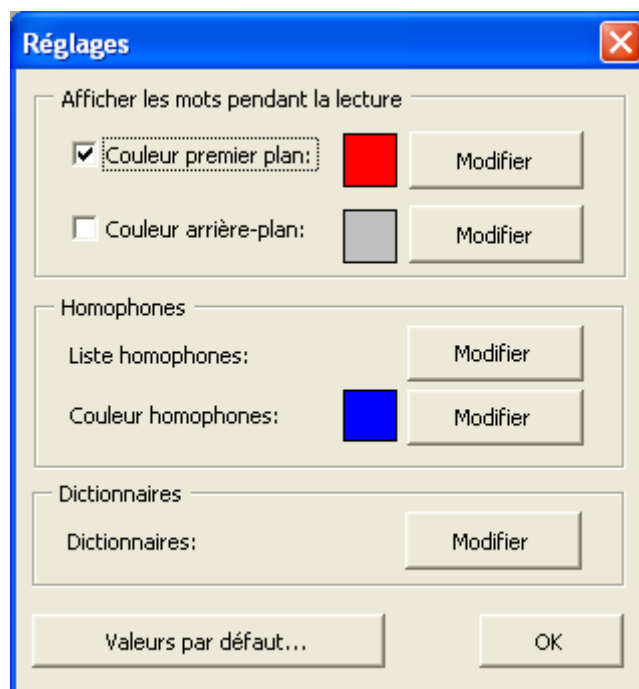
Réglages

Afficher les mots pendant la lecture

☑ Couleur premier plan: Modifier

☐ Couleur arrière-plan: Modifier

Homophones

Liste homophones: Modifier

Couleur homophones: Modifier

Dictionnaires

Dictionnaires: Modifier

Valeurs par défaut... OK